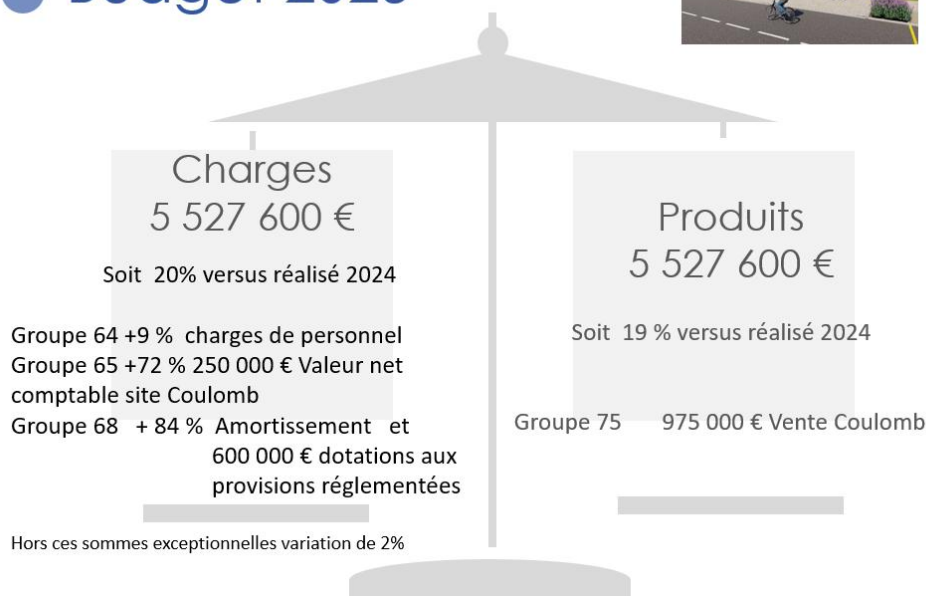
Budget 2025

Charges
5 527 600 €

Soit 20% versus réalisé 2024

Groupe 64 +9 % charges de personnel
Groupe 65 +72 % 250 000 € Valeur net comptable site Coulomb
Groupe 68 + 84 % Amortissement et 600 000 € dotations aux provisions réglementées

Hors ces sommes exceptionnelles variation de 2%

Produits
5 527 600 €

Soit 19 % versus réalisé 2024

Groupe 75 975 000 € Vente Coulomb